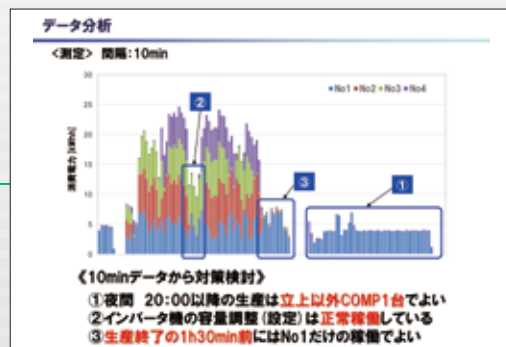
データ分析

<測定> 間隔：10min

30
25
20
15
10
5
0

消費電力 [kWh]

No1 No2 No3 No4

2
3
1

《10minデータから対策検討》

①夜間　20:00以降の生産は立上以外COMP1台でよい
②インバータ機の容量調整（設定）は正常稼働している
③生産終了の1h30min前にはNo1だけの稼働でよい